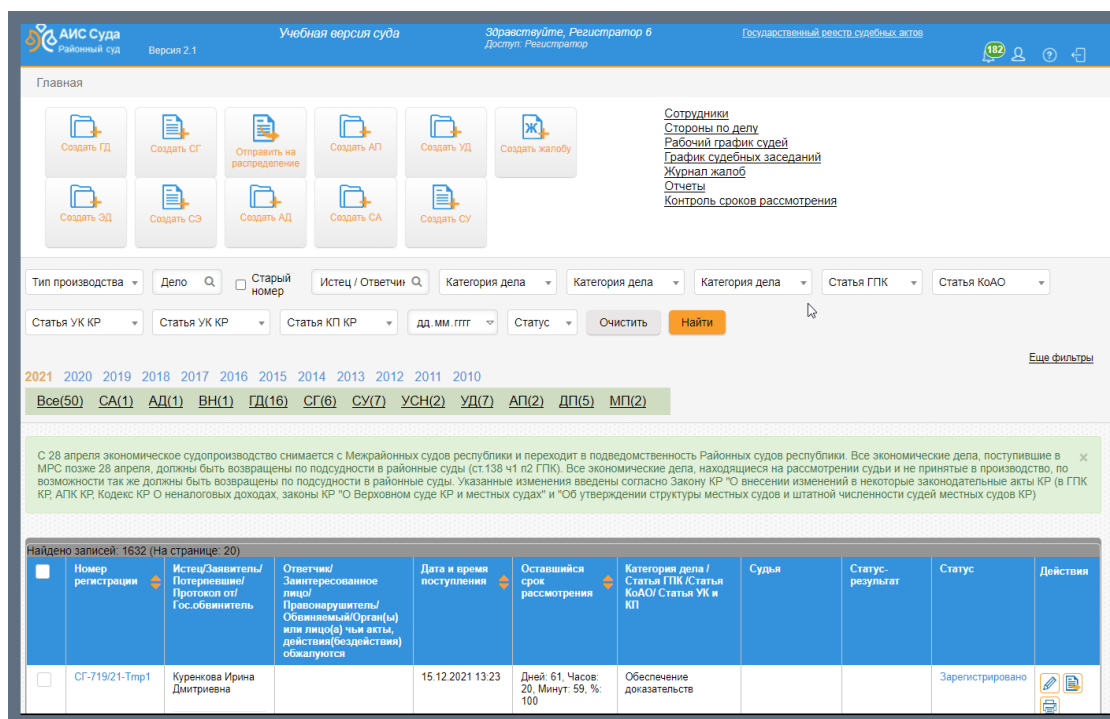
АИС Суда
Районный суд
Версия 2.1
Учебная версия суда
Здравствуйте, Регистратор 6
Доступ: Регистратор
Государственный реестр судебных актов
182

Главная

Создать ГД
Создать СГ
Отправить на распределение
Создать АП
Создать УД
Создать жалобу
Создать ЭД
Создать СЭ
Создать АД
Создать СА
Создать СУ

Сотрудники
Стороны по делу
Рабочий график судей
График судебных заседаний
Журнал жалоб
Отчеты
Контроль сроков рассмотрения

Тип производства
Дело
Старый номер
Истец / Ответчик
Категория дела
Категория дела
Категория дела
Статья ГПК
Статья КоАО
Статья УК КР
Статья УК КР
Статья КП КР
дд.мм.гггг
Статус
Очистить
Найти

Еще фильтры

2021 2020 2019 2018 2017 2016 2015 2014 2013 2012 2011 2010

Все(50) СА(1) АД(1) ВН(1) ГД(16) СГ(6) СУ(7) УСН(2) УД(7) АП(2) ДП(5) МП(2)

С 28 апреля экономическое судопроизводство снимается с Межрайонных судов республики и переходит в подведомственность Районных судов республики. Все экономические дела, поступившие в МРС позже 28 апреля, должны быть возвращены по подсудности в районные суды (ст.138 ч1 п2 ГПК). Все экономические дела, находящиеся на рассмотрении судьи и не принятые в производство, по возможности так же должны быть возвращены по подсудности в районные суды. Указанные изменения введены согласно Закону КР "О внесении изменений в некоторые законодательные акты КР (в ГПК КР, АПК КР, Кодекс КР О неналоговых доходах, законы КР "О Верховном суде КР и местных судах" и "Об утверждении структуры местных судов и штатной численности судей местных судов КР)
×

Найдено записей: 1632 (На странице: 20)

| | Номер регистрации | Истец/Заявитель/ Потерпевшие/ Протокол от/ Гос.обвинитель | Ответчик/ Заинтересованное лицо/ Правонарушитель/ Обвиняемый/Орган(ы) или лицо(а) чьи акты, действия(бездействия) обжалуются | Дата и время поступления | Оставшийся срок рассмотрения | Категория дела / Статья ГПК /Статья КоАО/ Статья УК и КП | Судья | Статус-результат | Статус | Действия |
|---|---|---|---|---|---|---|---|---|---|---|
| | СГ-719/21-Тmp1 | Куренкова Ирина Дмитриевна | | 15.12.2021 13:23 | Дней: 61, Часов: 20, Минут: 59, %: 100 | Обеспечение доказательств | | | Зарегистрировано | |